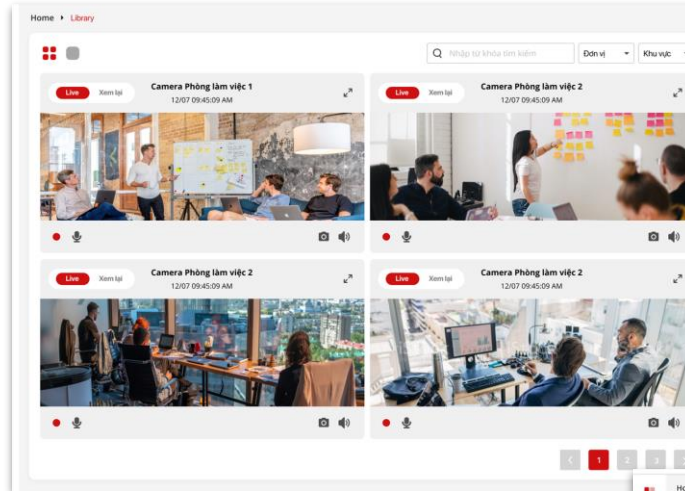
Home ▸ Library

Nhập từ khóa tìm kiếm
Đơn vị
Khu vực

Live Xem lại
Camera Phòng làm việc 1
12/07 09:45:09 AM

Live Xem lại
Camera Phòng làm việc 2
12/07 09:45:09 AM

Live Xem lại
Camera Phòng làm việc 2
12/07 09:45:09 AM

Live Xem lại
Camera Phòng làm việc 2
12/07 09:45:09 AM

1 2 3

Ho